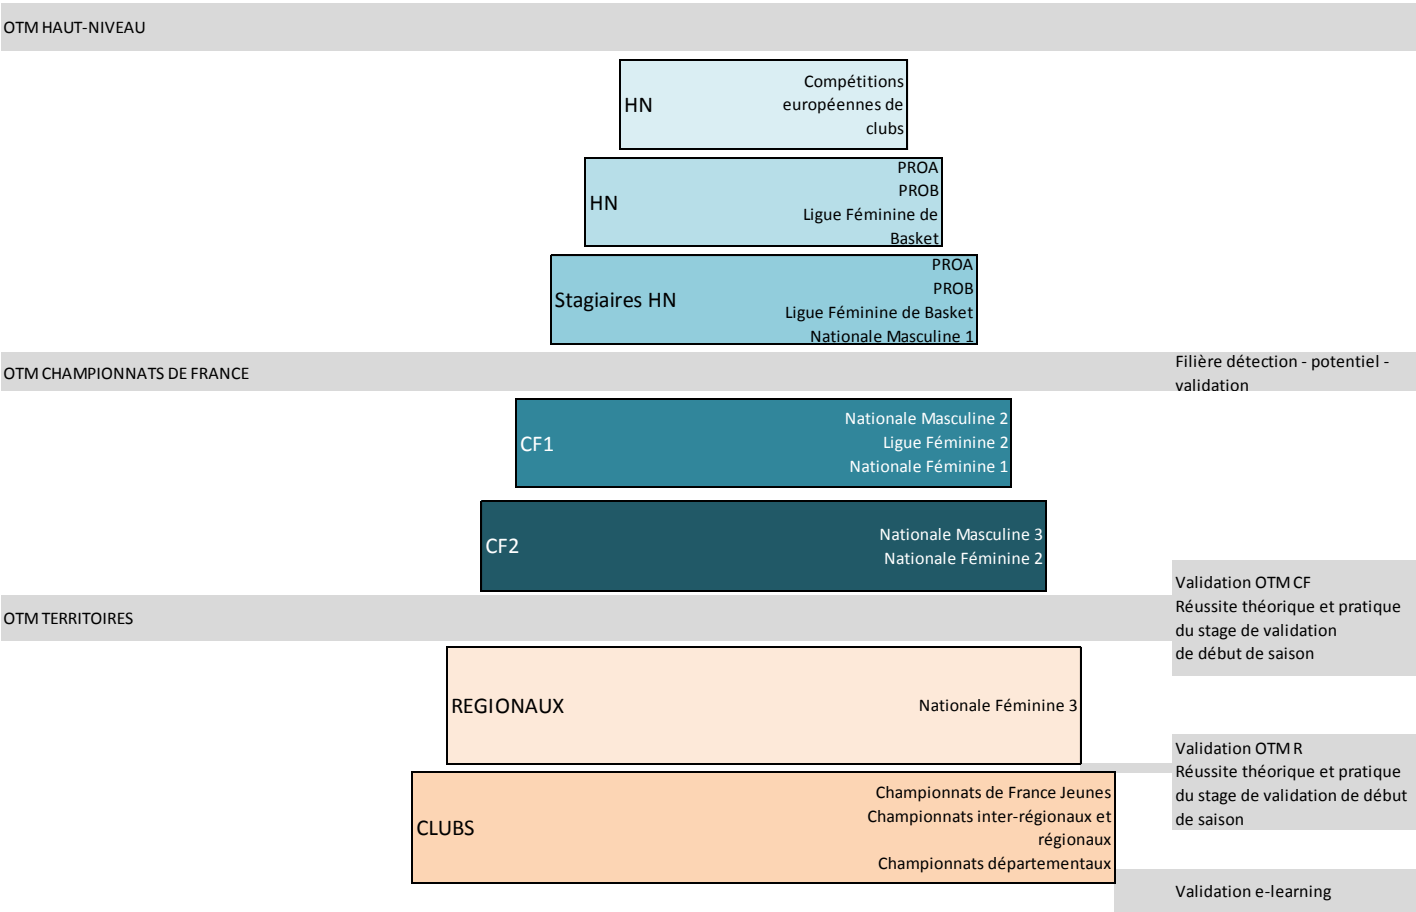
OTM HAUT-NIVEAU

HN
Compétitions européennes de clubs

HN
PROA
PROB
Ligue Féminine de Basket

Stagiaires HN
PROA
PROB
Ligue Féminine de Basket
Nationale Masculine 1

OTM CHAMPIONNATS DE FRANCE

Filière détection - potentiel - validation

CF1
Nationale Masculine 2
Ligue Féminine 2
Nationale Féminine 1

CF2
Nationale Masculine 3
Nationale Féminine 2

Validation OTM CF
Réussite théorique et pratique du stage de validation de début de saison

OTM TERRITOIRES

REGIONAUX
Nationale Féminine 3

Validation OTM R
Réussite théorique et pratique du stage de validation de début de saison

CLUBS
Championnats de France Jeunes
Championnats inter-régionaux et régionaux
Championnats départementaux

Validation e-learning